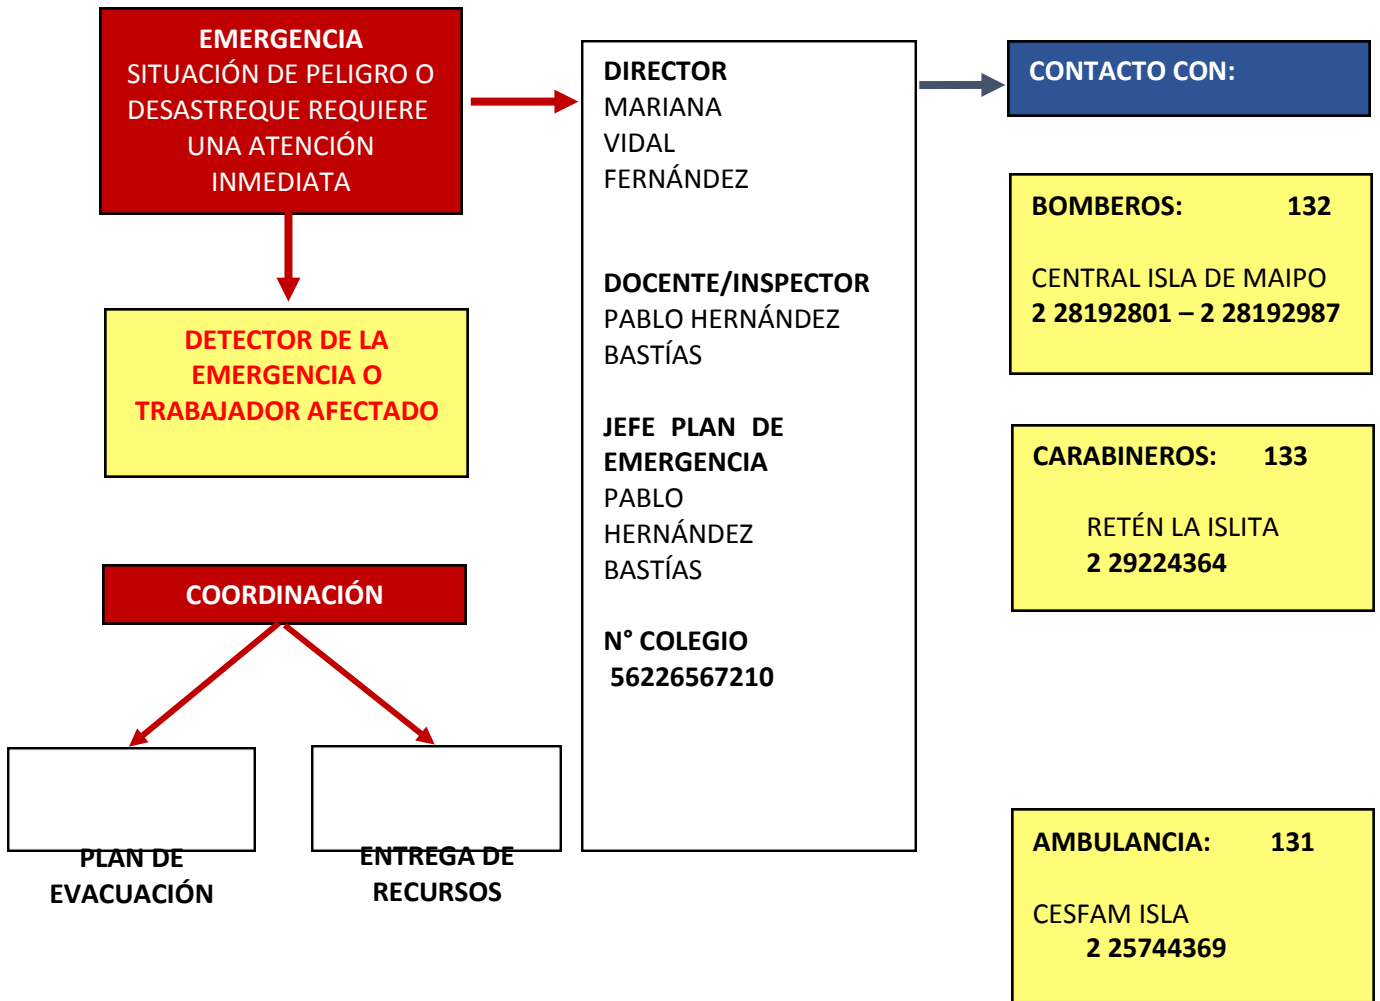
EMERGENCIA
SITUACIÓN DE PELIGRO O DESASTREQUE REQUIERE UNA ATENCIÓN INMEDIATA

DETECTOR DE LA EMERGENCIA O TRABAJADOR AFECTADO

COORDINACIÓN

PLAN DE EVACUACIÓN

ENTREGA DE RECURSOS

DIRECTOR
MARIANA VIDAL FERNÁNDEZ

DOCENTE/INSPECTOR
PABLO HERNÁNDEZ BASTÍAS

JEFE PLAN DE EMERGENCIA
PABLO HERNÁNDEZ BASTÍAS

N° COLEGIO
56226567210

CONTACTO CON:

BOMBEROS: 132

CENTRAL ISLA DE MAIPO
2 28192801 – 2 28192987

CARABINEROS: 133

RETÉN LA ISLITA
2 29224364

AMBULANCIA: 131

CESFAM ISLA
2 25744369